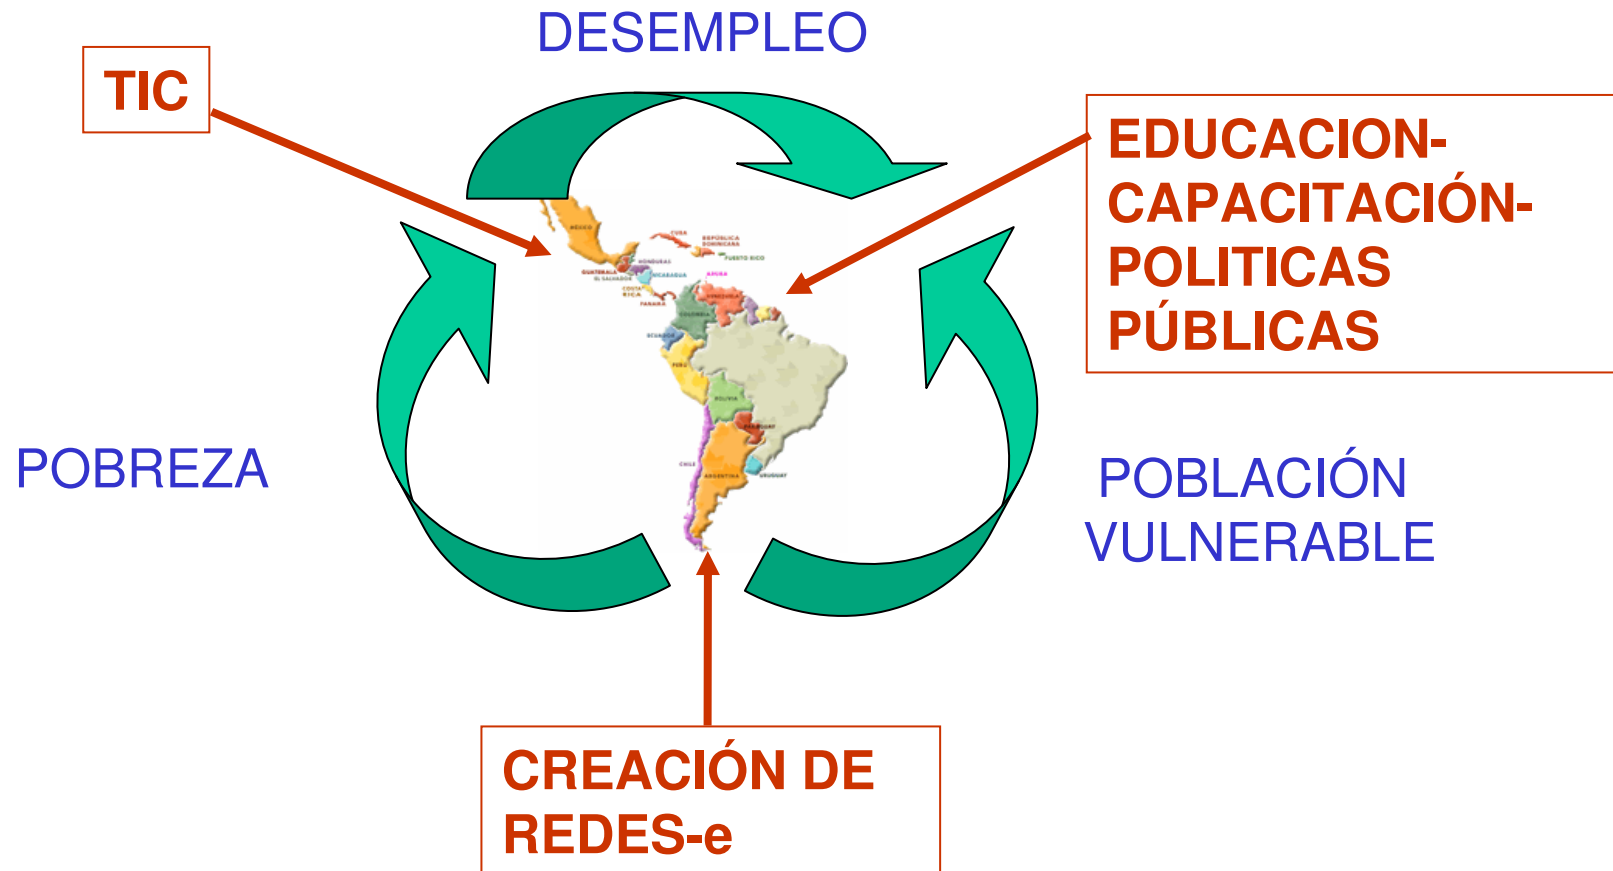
DESEMPLEO

TIC

EDUCACION-CAPACITACIÓN-POLITICAS PÚBLICAS

MÉXICO CUBA REPÚBLICA DOMINICANA HONDURAS PUERTO RICO GUATEMALA EL SALVADOR NICARAGUA COSTA RICA PANAMA ARUBA VENEZUELA COLOMBIA ECUADOR PERU BOLIVIA PARAGUAY CHILE ARGENTINA URUGUAY

POBREZA

POBLACIÓN VULNERABLE

CREACIÓN DE REDES-e